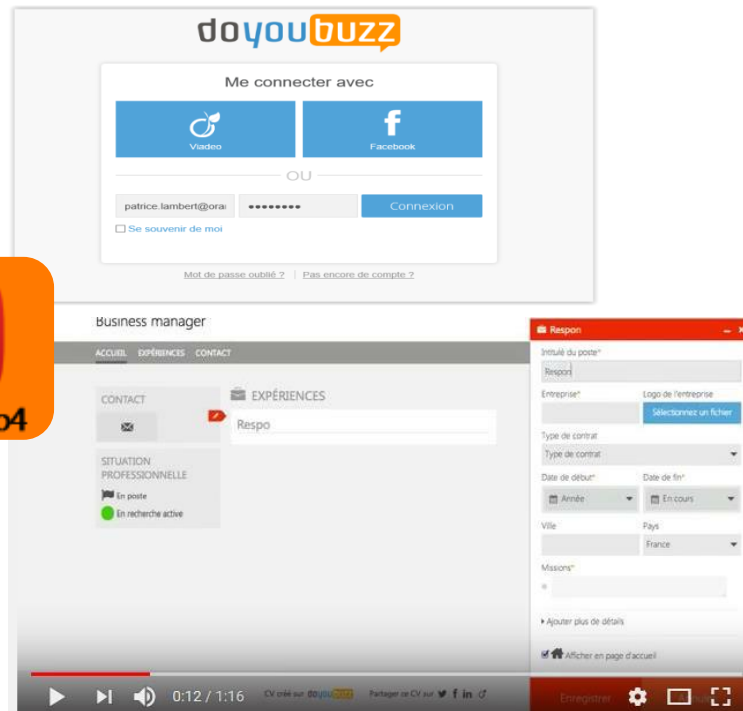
doyoubuzz

Me connecter avec

Viadeo

Facebook

OU

patrice.lambert@ora

••••••••

Connexion

Se souvenir de moi

Mot de passe oublié ? | Pas encore de compte ?

04

Business manager

ACCUEIL EXPÉRIENCES CONTACT

CONTACT

SITUATION PROFESSIONNELLE

En poste

En recherche active

EXPÉRIENCES

Respo

Respon

Intitulé du poste*

Respon

Entreprise*

Logo de l'entreprise

Sélectionnez un fichier

Type de contrat

Type de contrat

Date de début*

Date de fin*

Année

En cours

Ville

Pays

France

Missions*

Ajouter plus de détails

Afficher en page d'accueil

Enregistrer

0:12 / 1:16

CV créé sur doyoubuzz

Partager ce CV sur